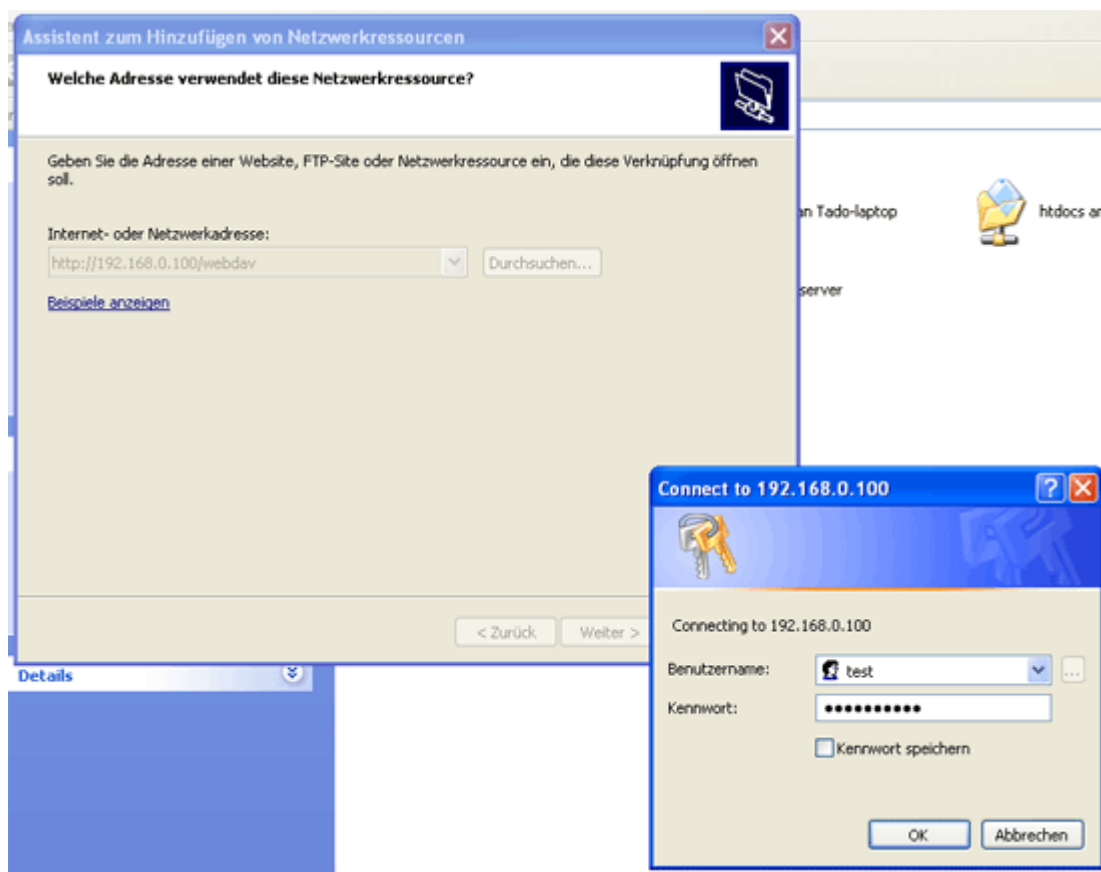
Assistent zum Hinzufügen von Netzwerkressourcen

Welche Adresse verwendet diese Netzwerkressource?

Geben Sie die Adresse einer Website, FTP-Site oder Netzwerkressource ein, die diese Verknüpfung öffnen soll.

Internet- oder Netzwerkadresse:

http://192.168.0.100/webdav

Durchsuchen...

Beispiele anzeigen

< Zurück

Weiter >

Details

an Tado-laptop

htdocs ar

server

Connect to 192.168.0.100

Connecting to 192.168.0.100

Benutzername:

test

Kennwort:

••••••••••

Kennwort speichern

OK

Abbrechen